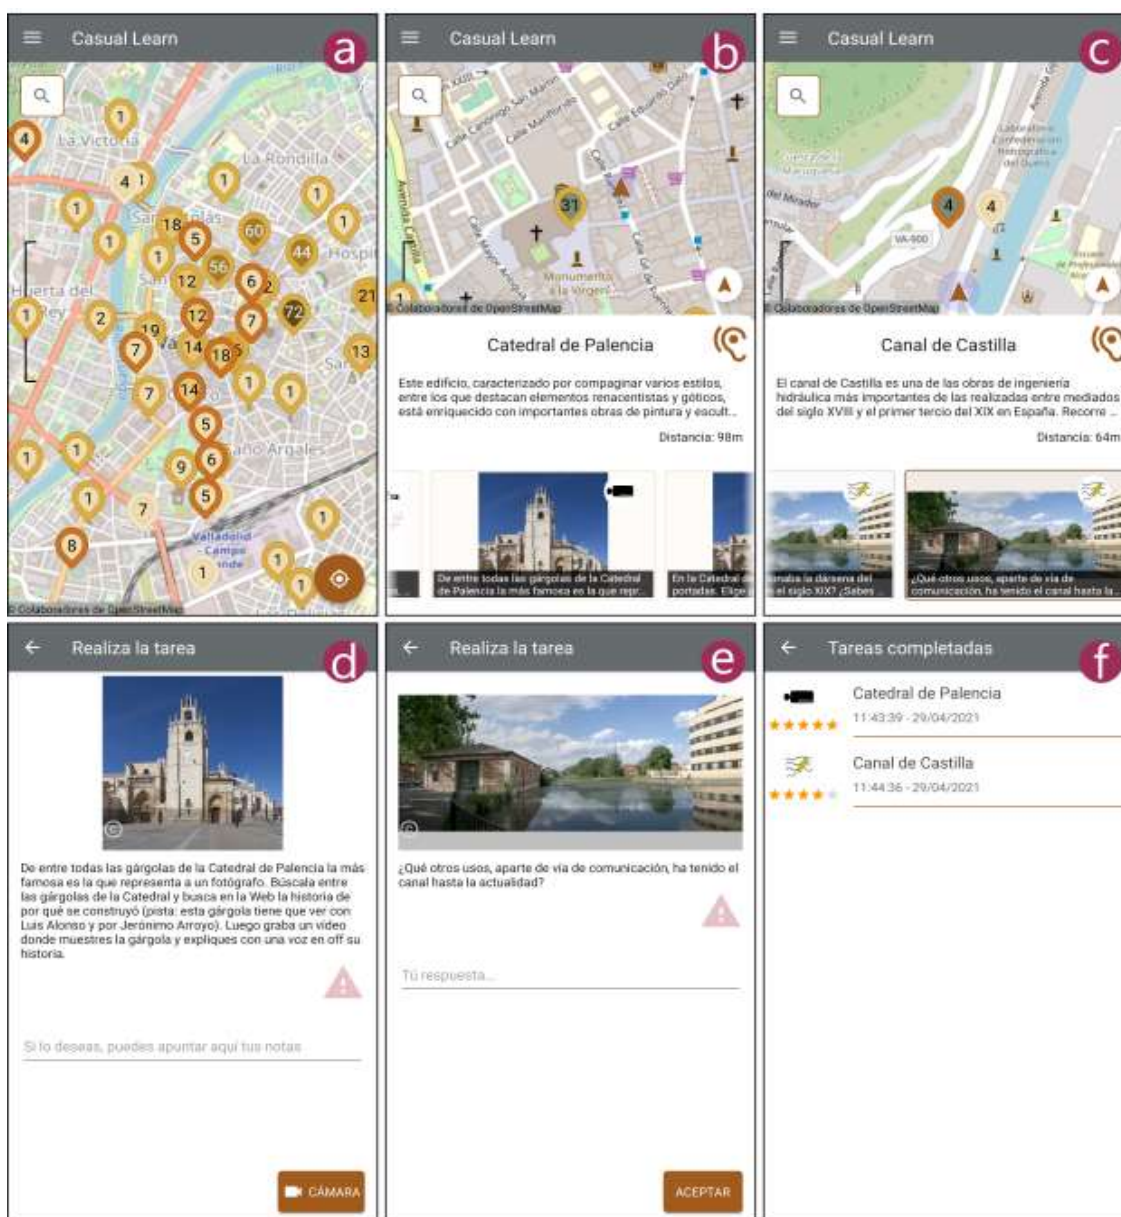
Casual Learn a

La Victoria
La Rondilla
San Pablo
Huerta del Rey
Hospital
San Juan
Barrio Argales
Valladolid - Campo Grande

4 1 4 1 1 1 1 18 5 60 44 1 56 12 6 2 21 1 2 19 12 7 72 7 14 18 5 13 7 14 1 1 5 1 1 9 6 1 7 5 1 8 1 1 1

© Colaboradores de OpenStreetMap

Casual Learn b

Calle Canónigo San Martín
Calle Manflorido
Calle Eduardo Dato
Calle Mayor Antigua
Calle Gil de Fuentes
Avenida Castilla
Monumento a la Virgen
31
1

© Colaboradores de OpenStreetMap

Catedral de Palencia

Este edificio, caracterizado por compaginar varios estilos, entre los que destacan elementos renacentistas y góticos, está enriquecido con importantes obras de pintura y escult...

Distancia: 98m

De entre todas las gárgolas de la Catedral de Palencia la más famosa es la que repr...

En la Catedral de... portadas. Elige...

Casual Learn c

Laboratorio Confederación Hidrográfica del Duero
del Mirador
VA-900
4 4

© Colaboradores de OpenStreetMap

Canal de Castilla

El canal de Castilla es una de las obras de ingeniería hidráulica más importantes de las realizadas entre mediados del siglo XVIII y el primer tercio del XIX en España. Recorre ...

Distancia: 64m

...onaba la dársena del ...el siglo XIX? ¿Sabes ...

¿Qué otros usos, aparte de vía de comunicación, ha tenido el canal hasta la...

← Realiza la tarea d

De entre todas las gárgolas de la Catedral de Palencia la más famosa es la que representa a un fotógrafo. Búscala entre las gárgolas de la Catedral y busca en la Web la historia de por qué se construyó (pista: esta gárgola tiene que ver con Luis Alonso y por Jerónimo Arroyo). Luego graba un vídeo donde muestres la gárgola y expliques con una voz en off su historia.

Si lo deseas, puedes apuntar aquí tus notas

CÁMARA

← Realiza la tarea e

¿Qué otros usos, aparte de vía de comunicación, ha tenido el canal hasta la actualidad?

Tu respuesta...

ACEPTAR

← Tareas completadas f

Catedral de Palencia
11:43:39 - 29/04/2021

Canal de Castilla
11:44:36 - 29/04/2021